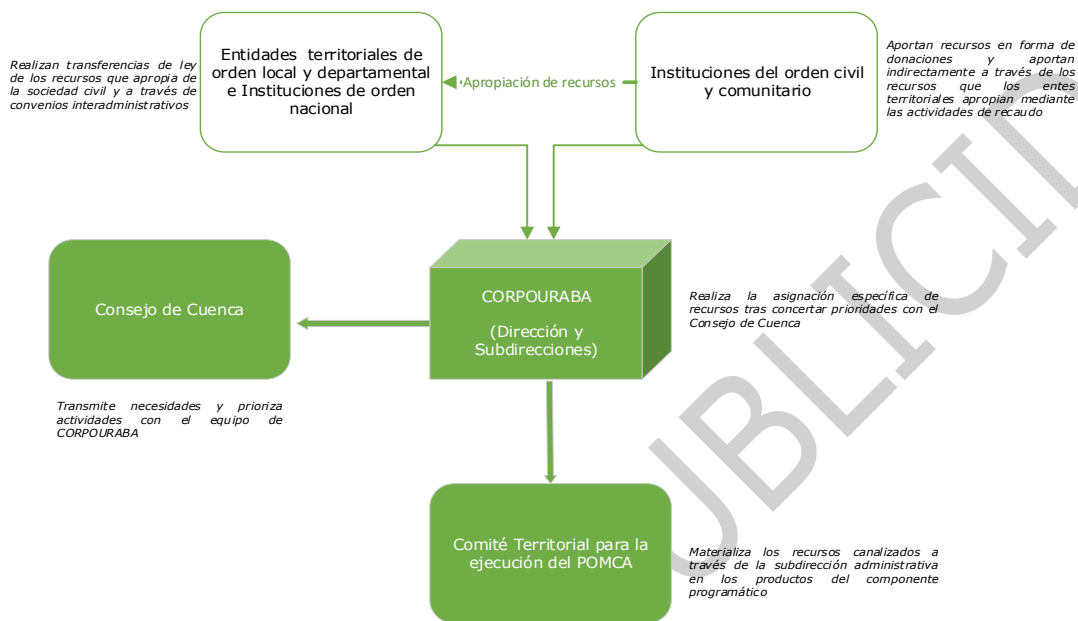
Realizan transferencias de ley de los recursos que apropia de la sociedad civil y a través de convenios interadministrativos

Entidades territoriales de orden local y departamental e Instituciones de orden nacional

Apropiación de recursos

Instituciones del orden civil y comunitario

Aportan recursos en forma de donaciones y aportan indirectamente a través de los recursos que los entes territoriales apropian mediante las actividades de recaudo

Consejo de Cuenca

CORPOURABA

(Dirección y Subdirecciones)

Realiza la asignación específica de recursos tras concertar prioridades con el Consejo de Cuenca

Transmite necesidades y prioriza actividades con el equipo de CORPOURABA

Comité Territorial para la ejecución del POMCA

Materializa los recursos canalizados a través de la subdirección administrativa en los productos del componente programático

UBLICI